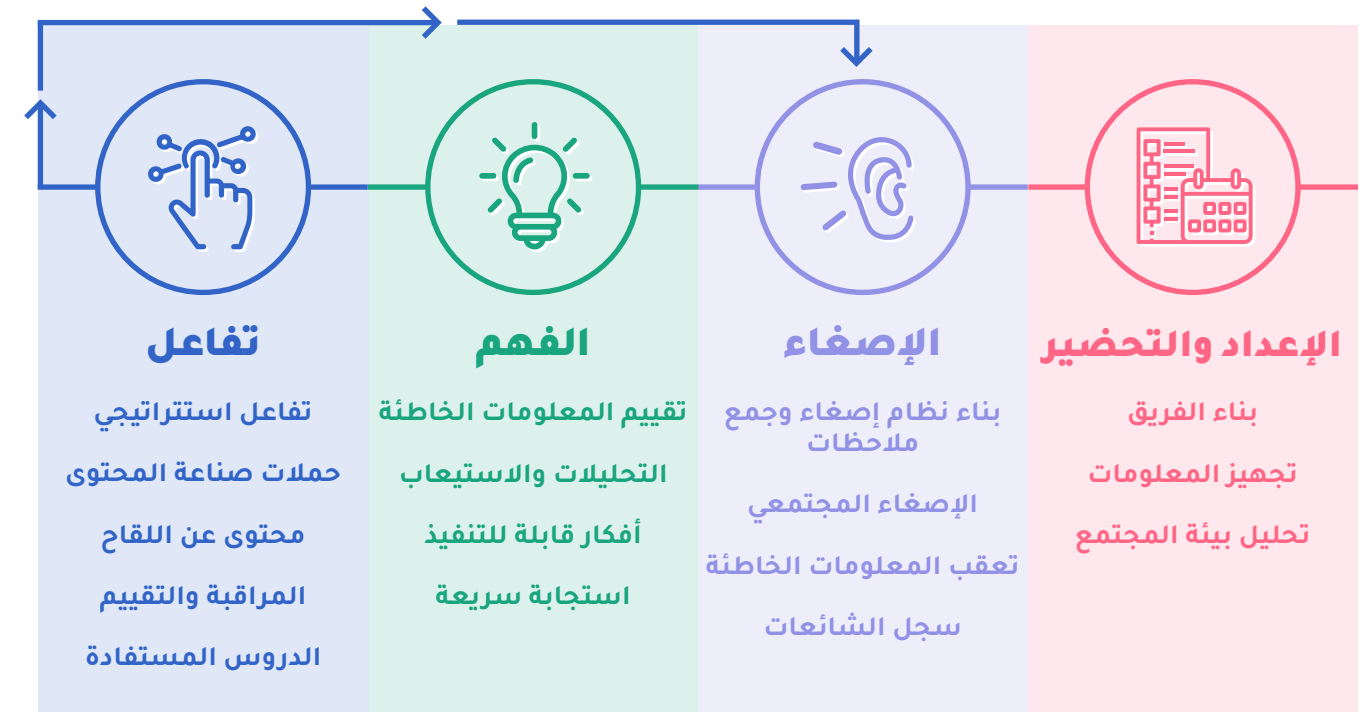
الإعداد والتحضير

بناء الفريق

تجهيز المعلومات

تحليل بيئة المجتمع

الإصغاء

بناء نظام إصغاء وجمع ملاحظات

الإصغاء المجتمعي

تعقب المعلومات الخاطئة

سجل الشائعات

الفهم

تقييم المعلومات الخاطئة

التحليلات والاستيعاب

أفكار قابلة للتنفيذ

استجابة سريعة

تفاعل

تفاعل استتراتيجي

حملات صناعة المحتوى

محتوى عن اللقاح

المراقبة والتقييم

الدروس المستفادة